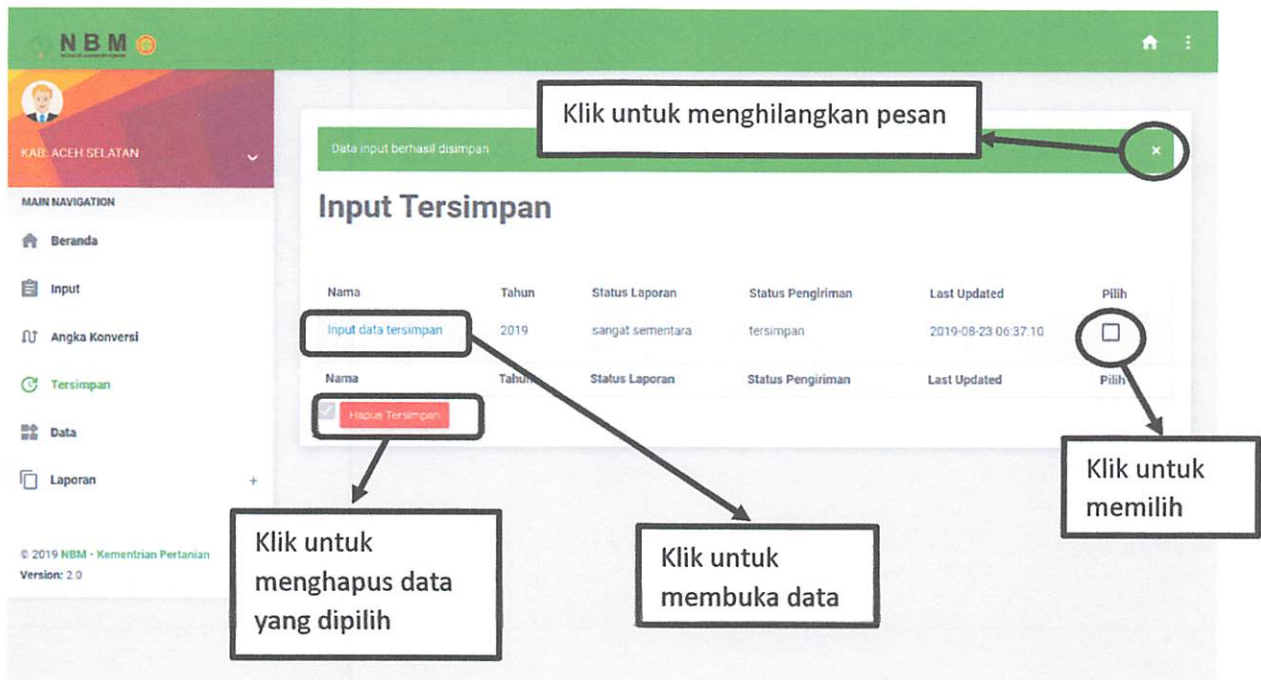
NBM

KAB. ACEH SELATAN

MAIN NAVIGATION

Beranda

Input

Angka Konversi

Tersimpan

Data

Laporan +

© 2019 NBM - Kementrian Pertanian
Version: 2.0

Klik untuk menghilangkan pesan

Data input berhasil disimpan ×

Input Tersimpan

| Nama | Tahun | Status Laporan | Status Pengiriman | Last Updated | Pilih |
|---|---|---|---|---|---|
| Input data tersimpan | 2019 | sangat sementara | tersimpan | 2019-08-23 06:37:10 | ☐ |
| Nama | Tahun | Status Laporan | Status Pengiriman | Last Updated | Pilih |

Hapus Tersimpan

Klik untuk memilih

Klik untuk menghapus data yang dipilih

Klik untuk membuka data